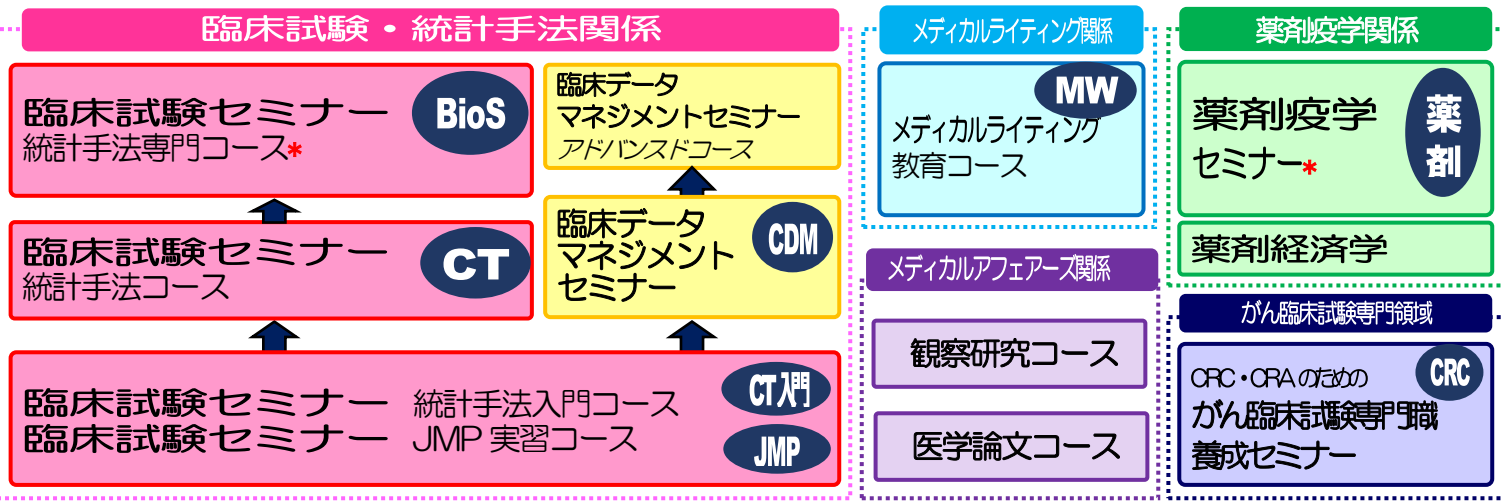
臨床試験・統計手法関係

臨床試験セミナー
統計手法専門コース*
BioS

臨床データマネジメントセミナー
アドバンスドコース

臨床試験セミナー
統計手法コース
CT

臨床データマネジメントセミナー
CDM

臨床試験セミナー 統計手法入門コース
臨床試験セミナー JMP 実習コース
CT入門
JMP

メディカルライティング関係
MW
メディカルライティング教育コース

メディカルアフェアーズ関係
観察研究コース
医学論文コース

薬剤疫学関係
薬剤疫学セミナー*
薬剤
薬剤経済学

がん臨床試験専門領域
CRC・CRA のための
がん臨床試験専門職養成セミナー
CRC